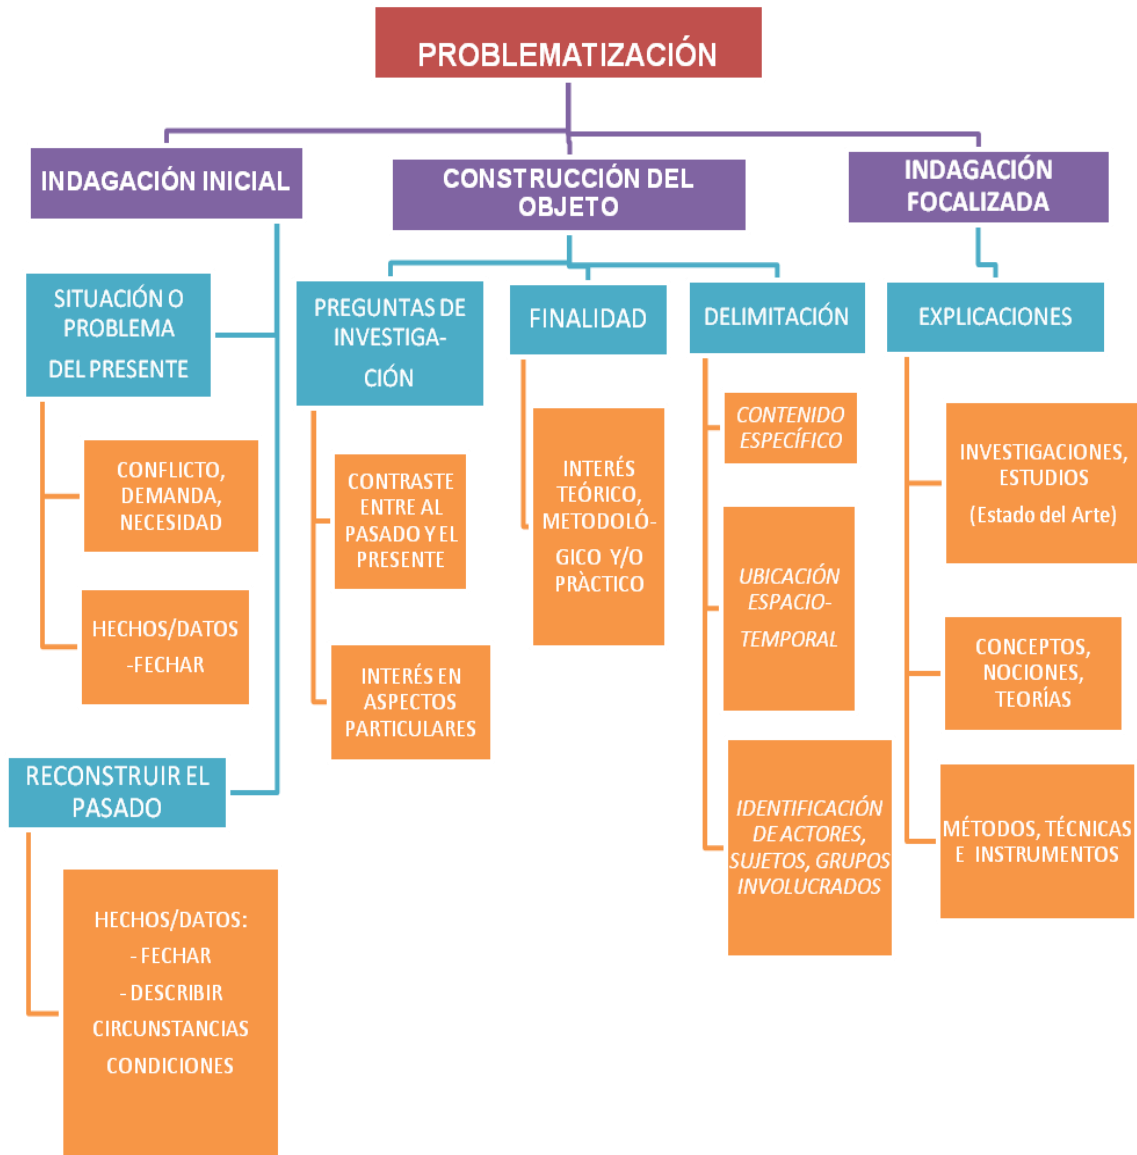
PROBLEMATIZACIÓN

INDAGACIÓN INICIAL

CONSTRUCCIÓN DEL OBJETO

INDAGACIÓN FOCALIZADA

SITUACIÓN O PROBLEMA DEL PRESENTE

CONFLICTO, DEMANDA, NECESIDAD

HECHOS/DATOS -FECHAR

RECONSTRUIR EL PASADO

HECHOS/DATOS:
- FECHAR
- DESCRIBIR
CIRCUNSTANCIAS
CONDICIONES

PREGUNTAS DE INVESTIGACIÓN

CONTRASTE ENTRE AL PASADO Y EL PRESENTE

INTERÉS EN ASPECTOS PARTICULARES

FINALIDAD

INTERÉS TEÓRICO, METODOLÓGICO Y/O PRÀCTICO

DELIMITACIÓN

CONTENIDO ESPECÍFICO

UBICACIÓN ESPACIO-TEMPORAL

IDENTIFICACIÓN DE ACTORES, SUJETOS, GRUPOS INVOLUCRADOS

EXPLICACIONES

INVESTIGACIONES, ESTUDIOS
(Estado del Arte)

CONCEPTOS, NOCIONES, TEORÍAS

MÉTODOS, TÉCNICAS E INSTRUMENTOS